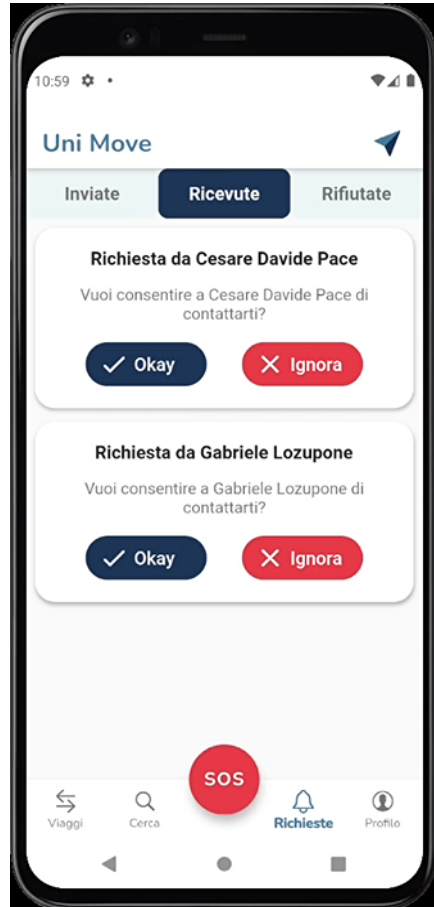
10:59

Uni Move

Inviate
Ricevute
Rifiutate

Richiesta da Cesare Davide Pace

Vuoi consentire a Cesare Davide Pace di contattarti?

Okay
Ignora

Richiesta da Gabriele Lozupone

Vuoi consentire a Gabriele Lozupone di contattarti?

Okay
Ignora

SOS

Viaggi
Cerca
Richieste
Profilo